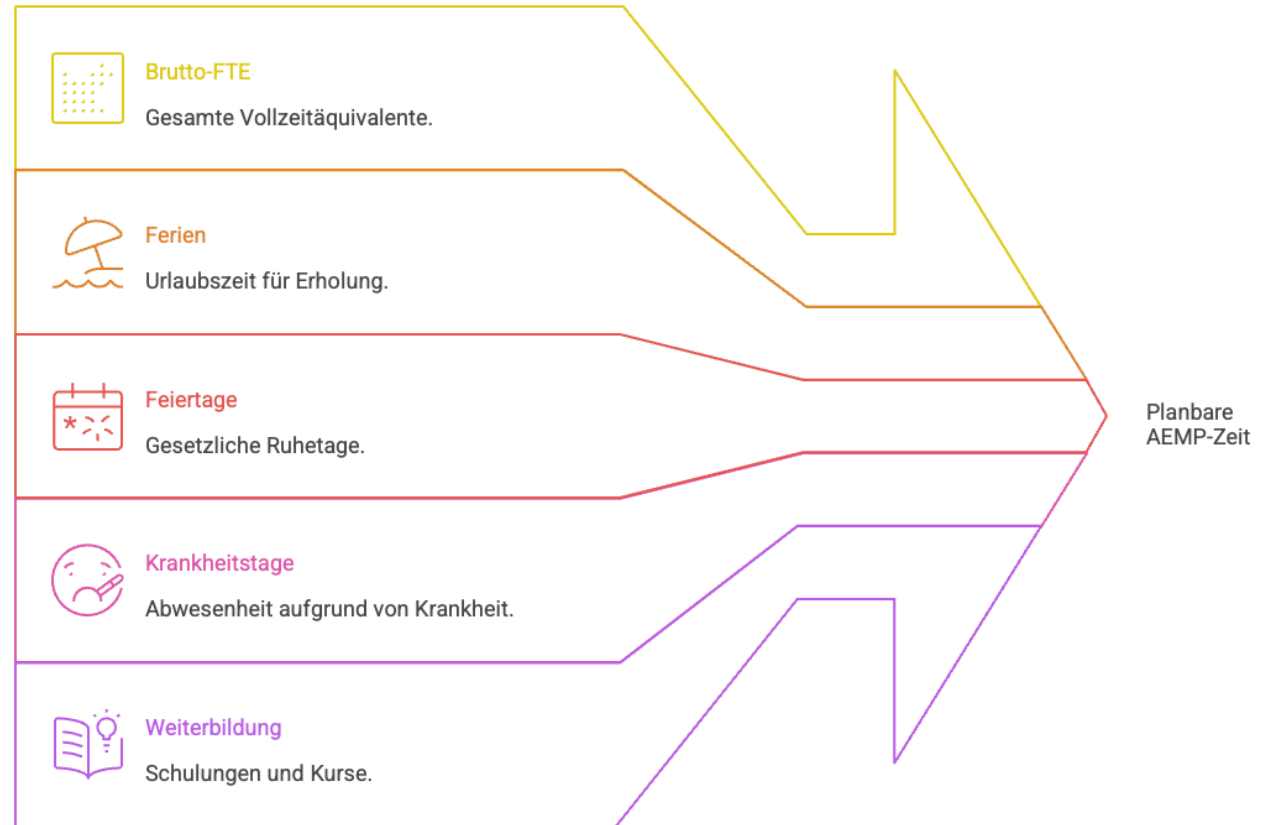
Brutto-FTE

Gesamte Vollzeitäquivalente.

Ferien

Urlaubszeit für Erholung.

Feiertage

Gesetzliche Ruhetage.

Krankheitstage

Abwesenheit aufgrund von Krankheit.

Weiterbildung

Schulungen und Kurse.

Planbare AEMP-Zeit